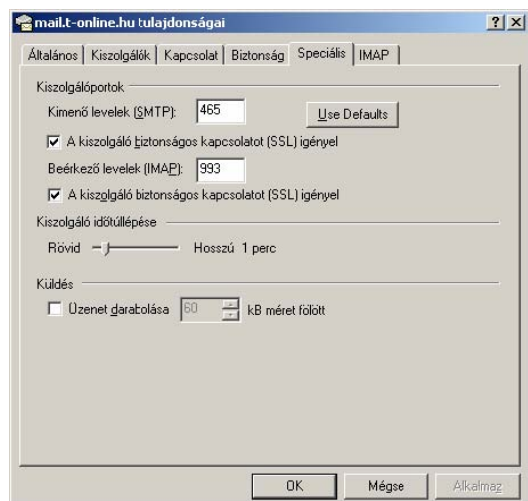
mail.t-online.hu tulajdonságai

?
X

Általános
Kiszolgálók
Kapcsolat
Biztonság
Speciális
IMAP

Kiszolgálóportok

Kimenő levelek (SMTP): 465

Use Defaults

A kiszolgáló biztonságos kapcsolatot (SSL) igényel

Beérkező levelek (IMAP): 993

A kiszolgáló biztonságos kapcsolatot (SSL) igényel

Kiszolgáló időtúllépése

Rövid

Hosszú 1 perc

Küldés

Üzenet darabolása 60 kB méret fölött

OK
Mégse
Alkalmaz